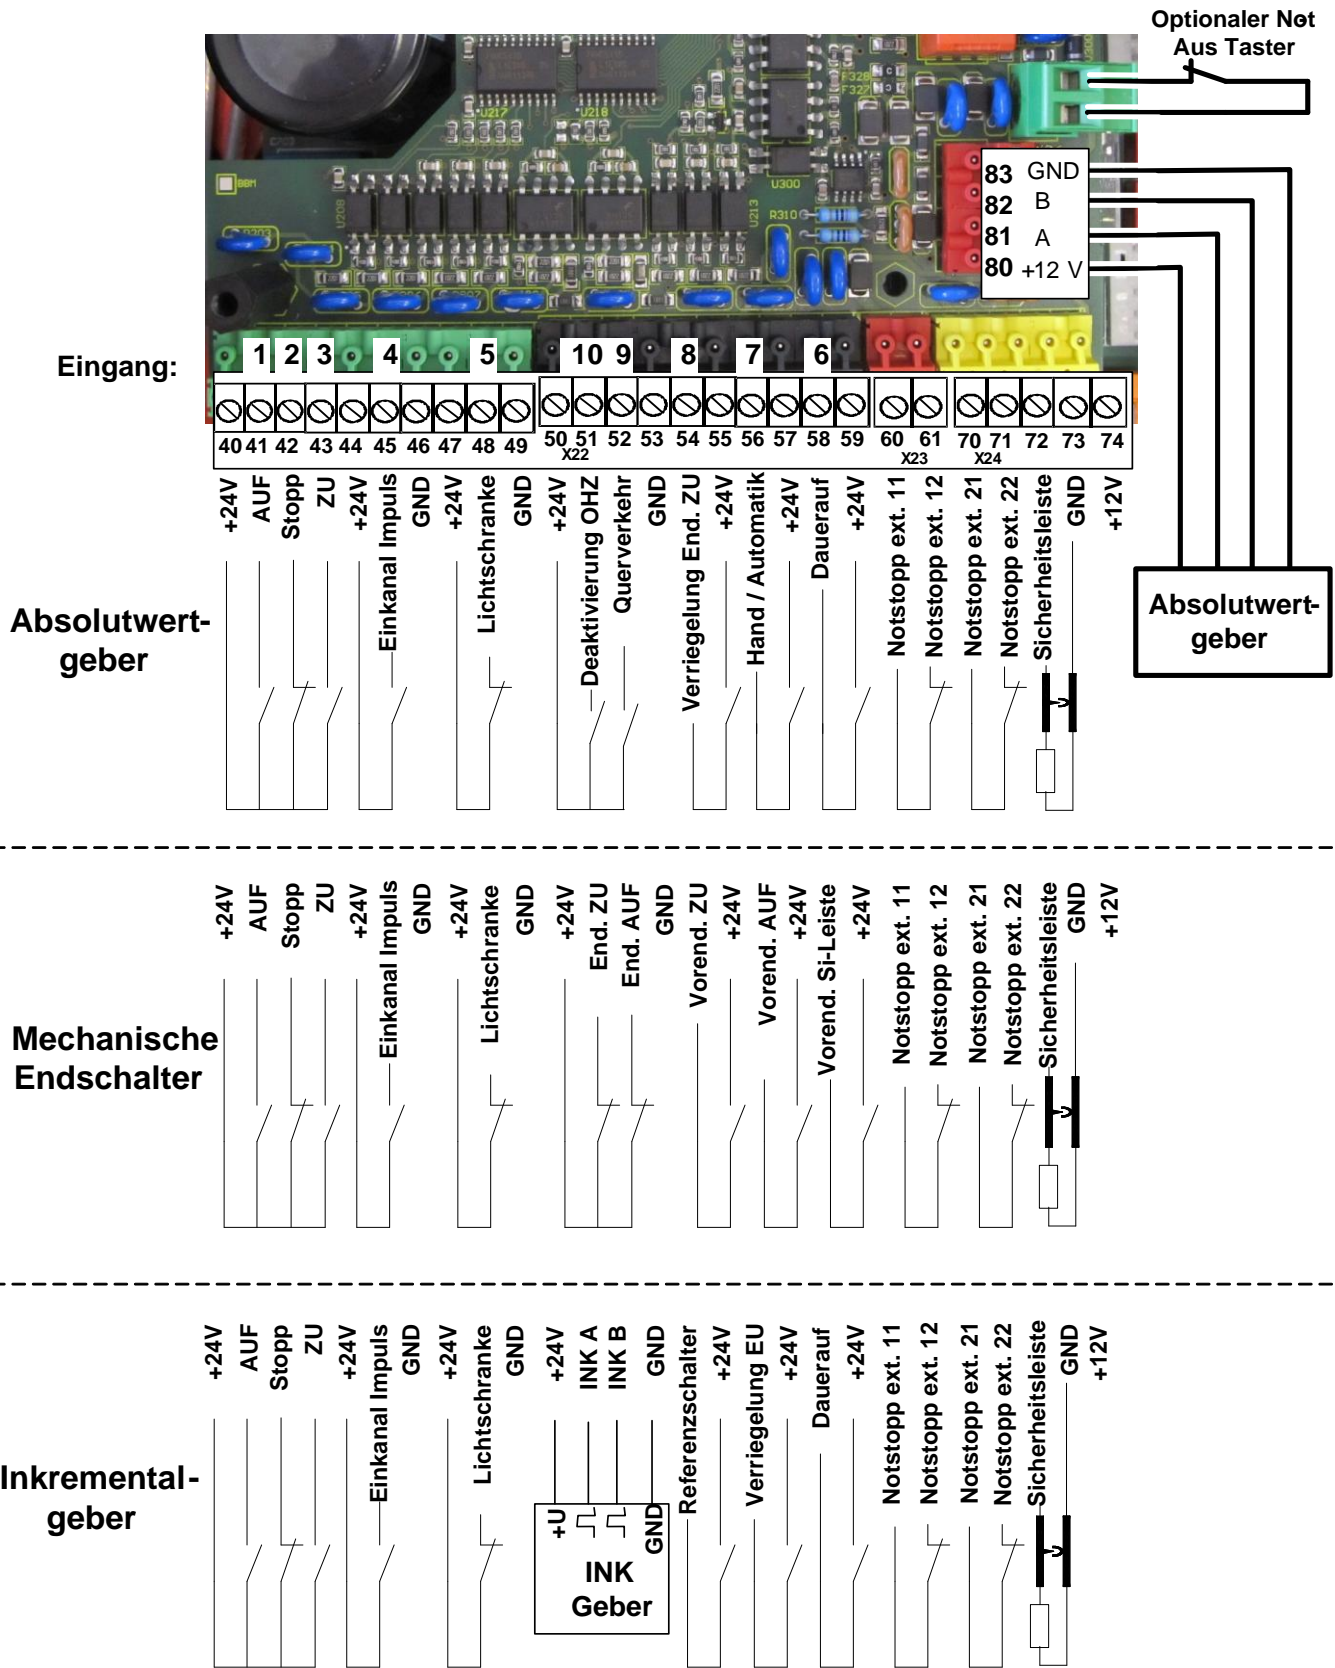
Optionaler Not Aus Taster

83 GND
82 B
81 A
80 +12 V

Eingang:

1 2 3 4 5 10 9 8 7 6

40 41 42 43 44 45 46 47 48 49 50 51 X22 52 53 54 55 56 57 58 59 60 61 X23 70 71 X24 72 73 74

+24V AUF Stopp ZU +24V Einkanal Impuls GND +24V Lichtschranke GND +24V Deaktivierung OHZ Querverkehr GND Verriegelung End. ZU +24V Hand / Automatik +24V Dauerauf +24V Notstopp ext. 11 Notstopp ext. 12 Notstopp ext. 21 Notstopp ext. 22 Sicherheitsleiste GND +12V

Absolutwert-geber

Absolutwert-geber

+24V AUF Stopp ZU +24V Einkanal Impuls GND +24V Lichtschranke GND +24V End. ZU End. AUF GND Vorend. ZU +24V Vorend. AUF +24V Vorend. Si-Leiste +24V Notstopp ext. 11 Notstopp ext. 12 Notstopp ext. 21 Notstopp ext. 22 Sicherheitsleiste GND +12V

Mechanische Endschalter

+24V AUF Stopp ZU +24V Einkanal Impuls GND +24V Lichtschranke GND +24V INK A INK B GND Referenzschalter +24V Verriegelung EU +24V Dauerauf +24V Notstopp ext. 11 Notstopp ext. 12 Notstopp ext. 21 Notstopp ext. 22 Sicherheitsleiste GND +12V

Inkremental-geber

+U GND
INK Geber